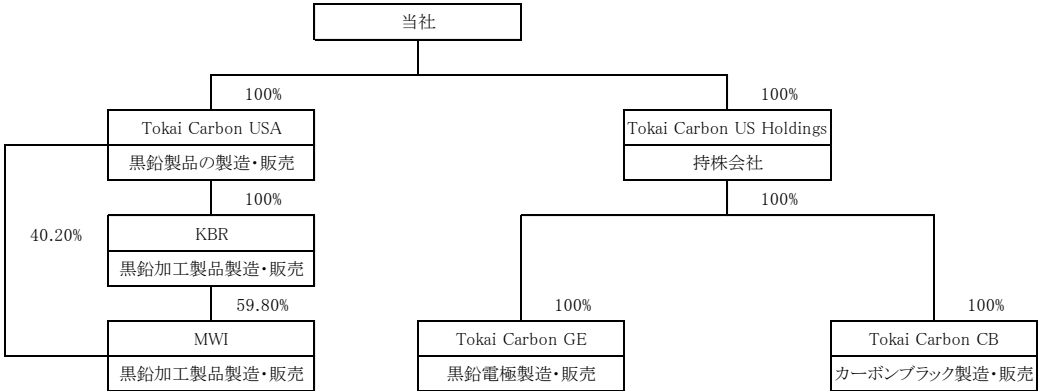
当社

100%

Tokai Carbon USA

黒鉛製品の製造・販売

100%

40.20%

KBR

黒鉛加工製品製造・販売

59.80%

MWI

黒鉛加工製品製造・販売

100%

Tokai Carbon US Holdings

持株会社

100%

100%

Tokai Carbon GE

黒鉛電極製造・販売

100%

Tokai Carbon CB

カーボンブラック製造・販売